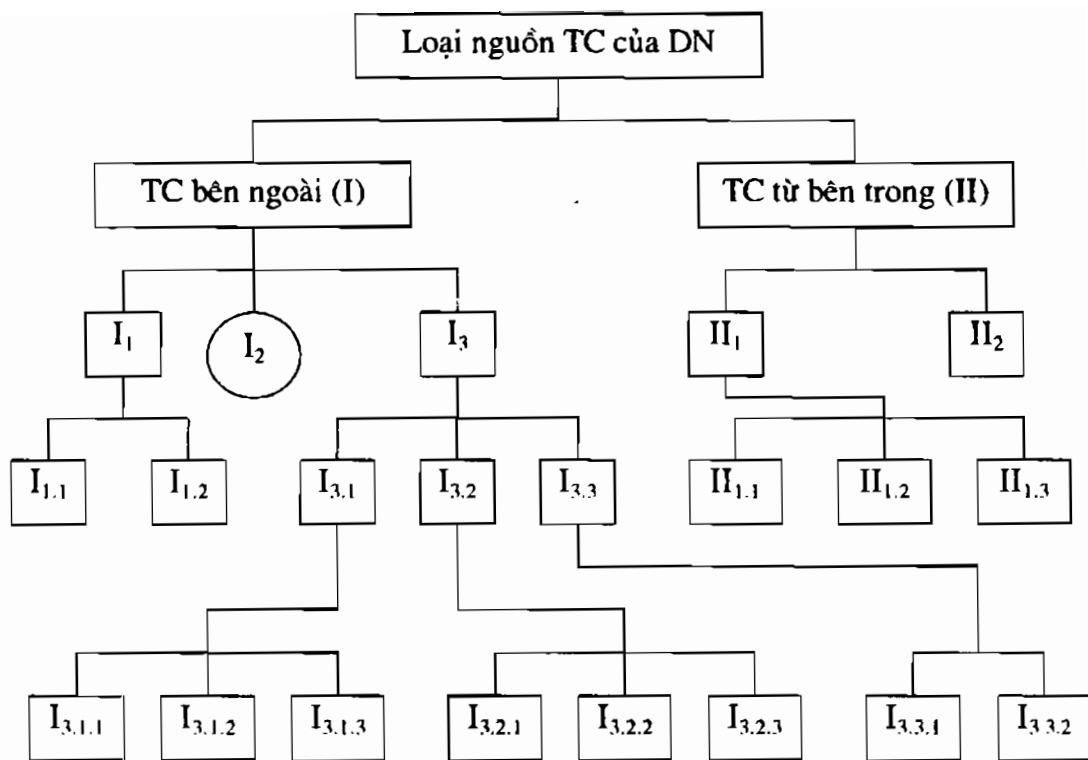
Loại nguồn TC của DN

TC bên ngoài (I)

TC từ bên trong (II)

$I_1$

$I_2$

$I_3$

$II_1$

$II_2$

$I_{1.1}$

$I_{1.2}$

$I_{3.1}$

$I_{3.2}$

$I_{3.3}$

$II_{1.1}$

$II_{1.2}$

$II_{1.3}$

$I_{3.1.1}$

$I_{3.1.2}$

$I_{3.1.3}$

$I_{3.2.1}$

$I_{3.2.2}$

$I_{3.2.3}$

$I_{3.3.1}$

$I_{3.3.2}$